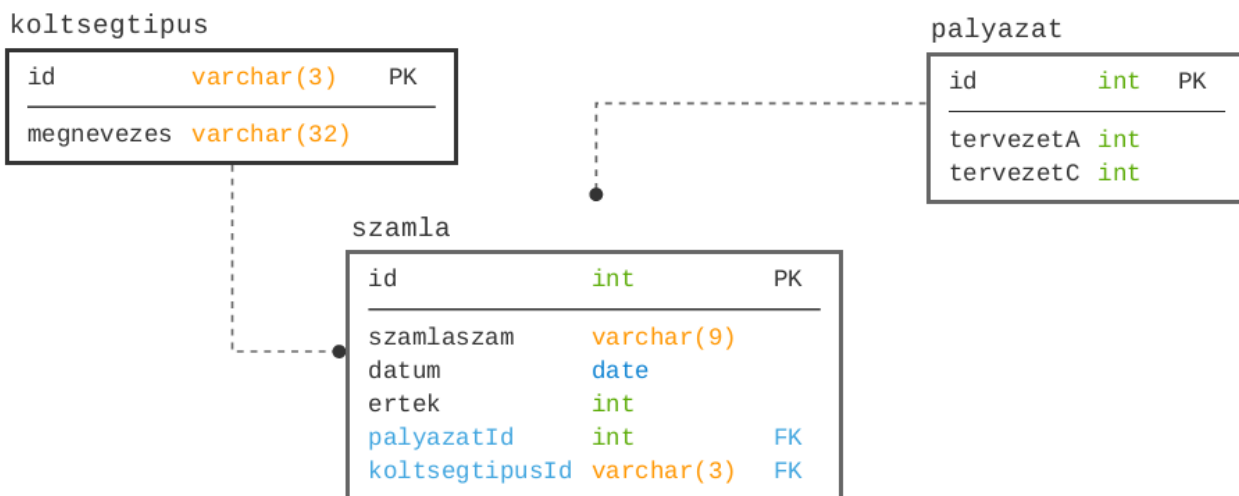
koltsegtipus

| id | varchar(3) | PK |
|---|---|---|
| megnevezes | varchar(32) | |

palyazat

| id | int | PK |
|---|---|---|
| tervezetA | int | |
| tervezetC | int | |

szamla

| id | int | PK |
|---|---|---|
| szamlaszam | varchar(9) | |
| datum | date | |
| ertek | int | |
| palyazatId | int | FK |
| koltsegtipusId | varchar(3) | FK |